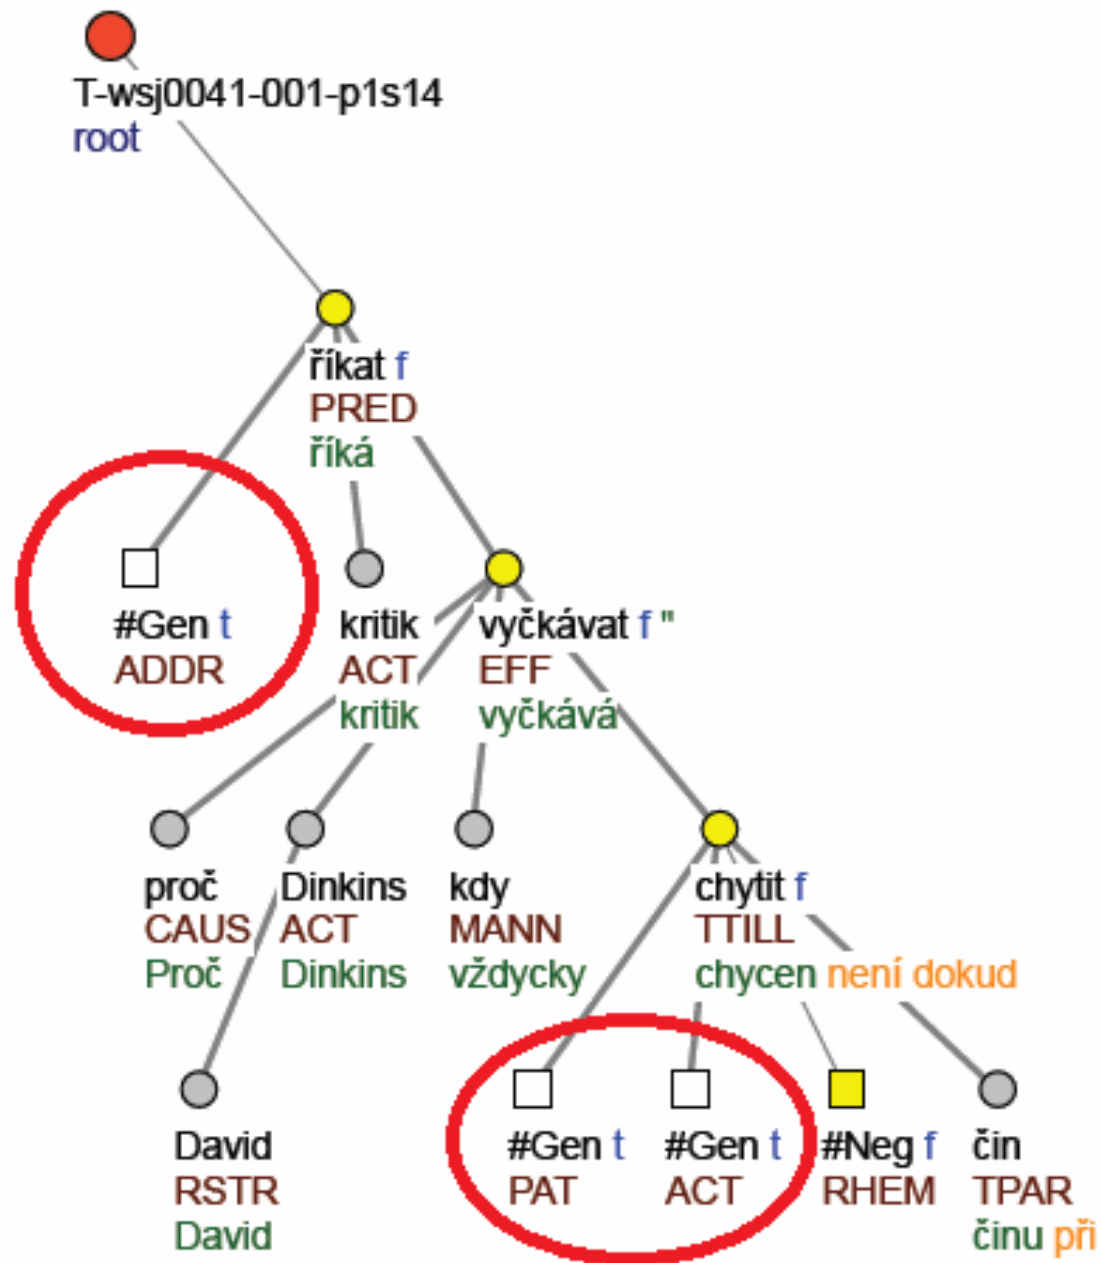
T-wsj0041-001-p1s14
root

říkat f
PRED
říká

#Gen t
ADDR

kritik
ACT
kritik

vyčkávat f "
EFF
vyčkává

proč
CAUS
Proč

Dinkins
ACT
Dinkins

kdy
MANN
vždycky

chytit f
TTILL
chycen není dokud

David
RSTR
David

#Gen t
PAT

#Gen t
ACT

#Neg f
RHEM

čin
TPAR
činu při